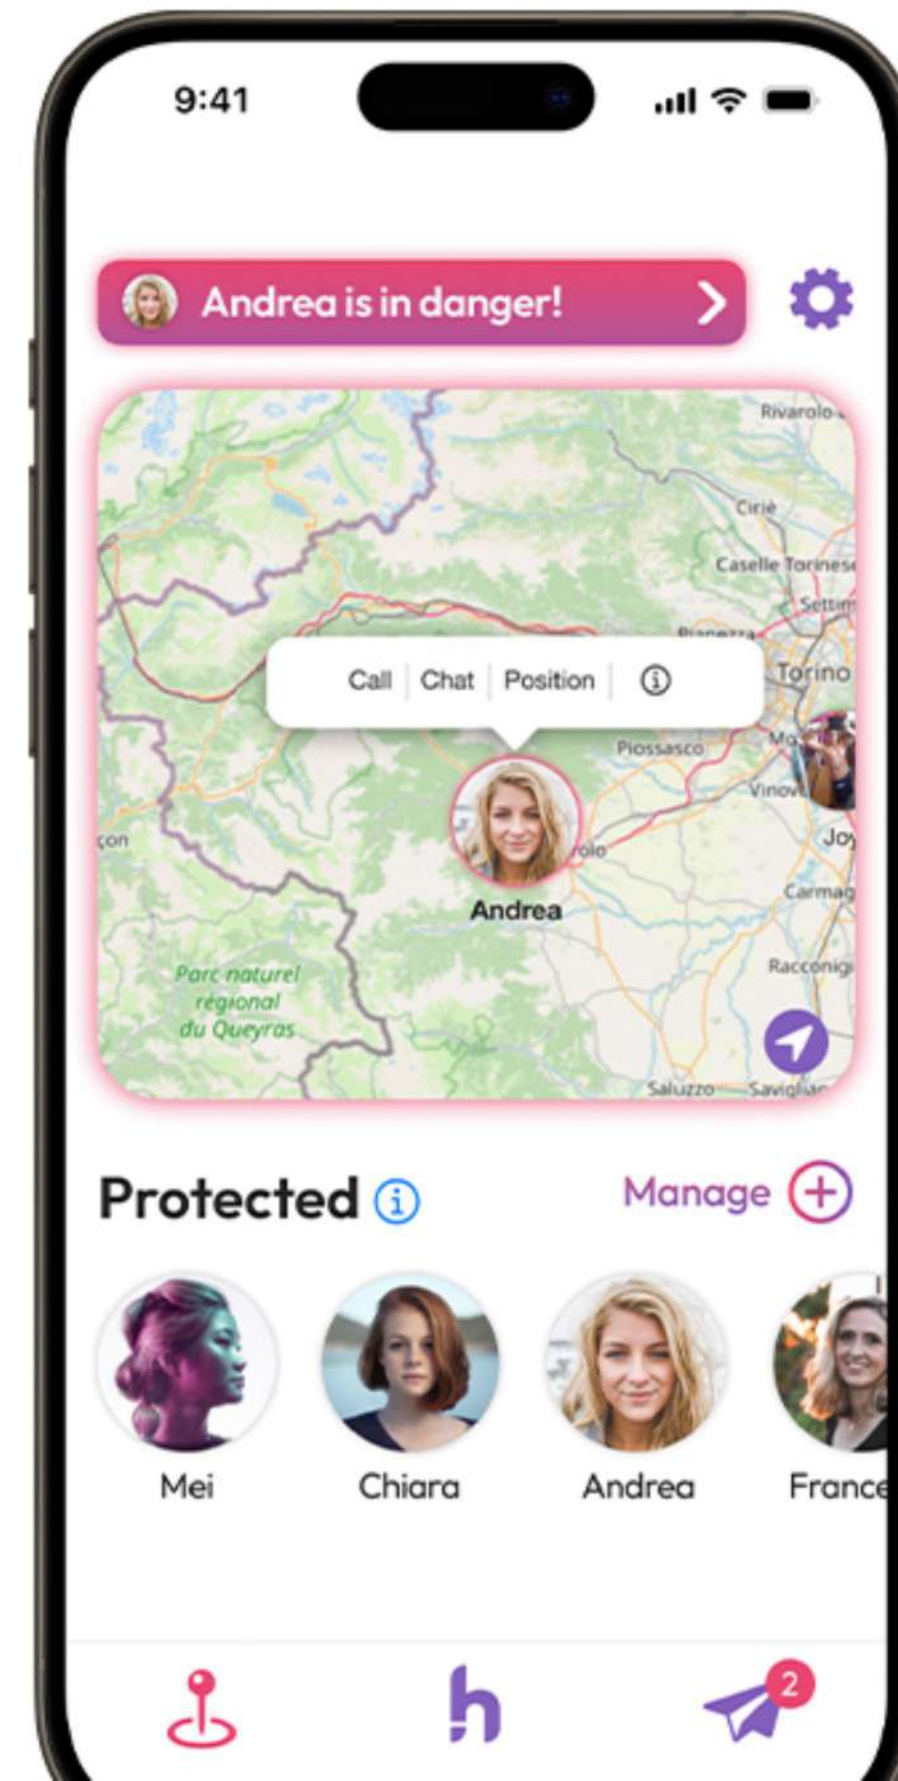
9:41

Andrea is in danger!

Rivarolo

Ciriè

Caselle Torinese

Settim

Pianezza

Torino

Call | Chat | Position | ⓘ

Piossasco

Mo

Vinovo

çon

rolo

Joy

Andrea

Carmag

Parc naturel régional du Queyras

Racconigi

Saluzzo

Savigliano

Protected

Manage

Mei

Chiara

Andrea

France

h

2